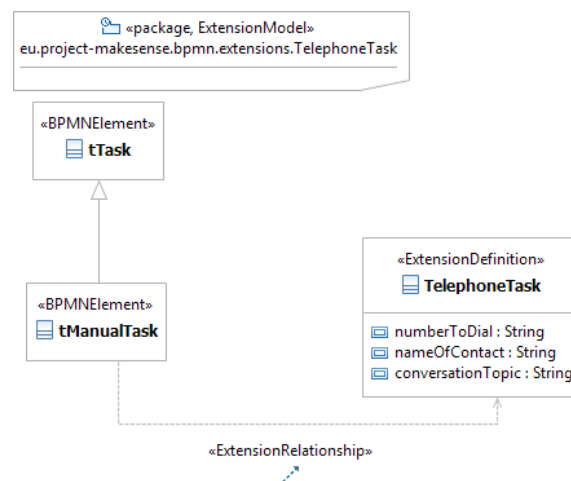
«package, ExtensionModel»
eu.project-makesense.bpmn.extensions.TelephoneTask

«BPMNElement»
tTask

«BPMNElement»
tManualTask

«ExtensionDefinition»
TelephoneTask

numberToDial : String
nameOfContact : String
conversationTopic : String

«ExtensionRelationship»